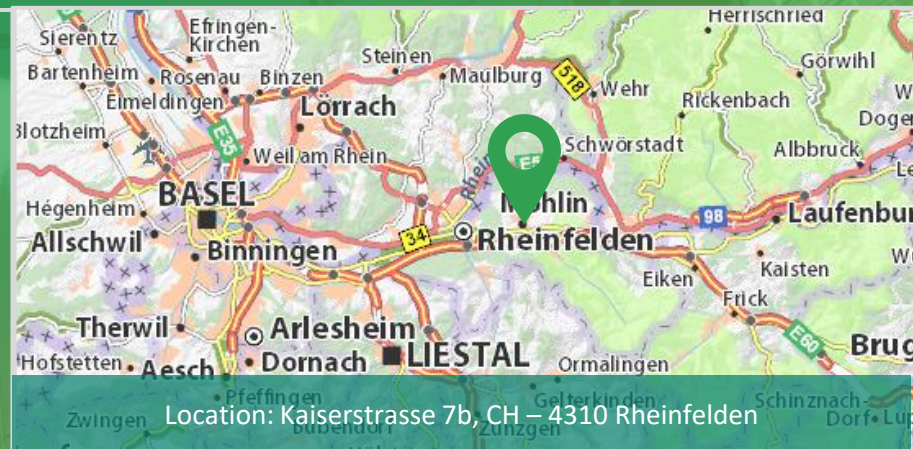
Sierentz
Efringen-Kirchen
Herrischried
Görwihl
Bartenheim
Rosenau
Binzen
Steinen
Maulburg
518
Wehr
Rickenbach
Eimeldingen
Lörrach
Doger
Blotzheim
E35
Weil am Rhein
Schwörstadt
Albbruck
BASEL
Möhlin
Hégenheim
98
Laufenbu
Allschwil
Binningen
34
Rheinfelden
Eiken
Kaisten
Frick
Therwil
Arlesheim
E60
Hofstetten
Aesch
Dornach
LIESTAL
Ormalingen
Brug
Pfeffingen
Gelterkinden
Schinznach-Dorf
Zwingen
Zunzgen
Location: Kaiserstrasse 7b, CH – 4310 Rheinfelden